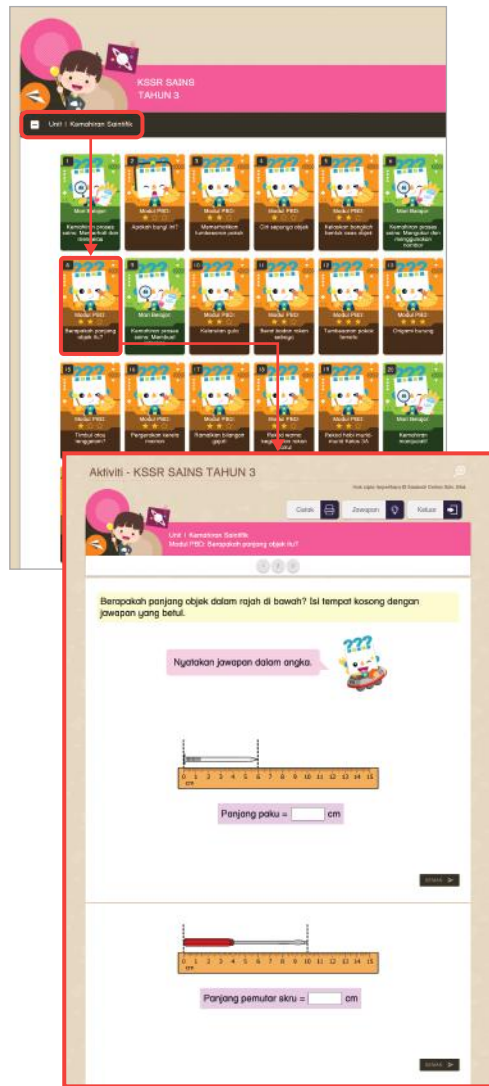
KSSR SAINS
TAHUN 3

Unit 1 Kemahiran Saintifik

1
Mari Belajar
Kemahiran proses sains: Memerhati dan mengelas

2
Apakah bunyi ini?

3
Modul PBD:
Memerhatikan tumbesaran pokok

4
Modul PBD:
Ciri sepasang objek

5
Modul PBD:
Kelaskan bongkah bentuk asas objek

6
Mari Belajar
Kemahiran proses sains: Mengukur dan menggunakan nombor

8
Modul PBD:
Berapakah panjang objek itu?

9
Mari Belajar
Kemahiran proses sains: Membuat

10
Modul PBD:
Kelereian guli

11
Modul PBD:
Baret bakar makan sebagu

12
Modul PBD:
Tumbesaran pokok tenada

13
Modul PBD:
Origami burung

15
Modul PBD:
Timbul atau tenggelam?

16
Modul PBD:
Pergerakan kereta mainan

17
Modul PBD:
Ramalkan bilangan gelas

18
Modul PBD:
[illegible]

19
Modul PBD:
Bekal hobi murid-murid Kelas 3A

20
Mari Belajar
Kemahiran manipulatif

Aktiviti - KSSR SAINS TAHUN 3

Hak cipta terpelihara © Dewan Bahasa dan Pustaka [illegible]

Cetak
Jawapan
Keluar

Unit 1 Kemahiran Saintifik
Modul PBD: Berapakah panjang objek itu?

Berapakah panjang objek dalam rajah di bawah? Isi tempat kosong dengan jawapan yang betul.

Nyatakan jawapan dalam angka.

???

0 1 2 3 4 5 6 7 8 9 10 11 12 13 14 15
cm

Panjang paku = [ ] cm

SEMAK

0 1 2 3 4 5 6 7 8 9 10 11 12 13 14 15
cm

Panjang pemutar skru = [ ] cm

SEMAK